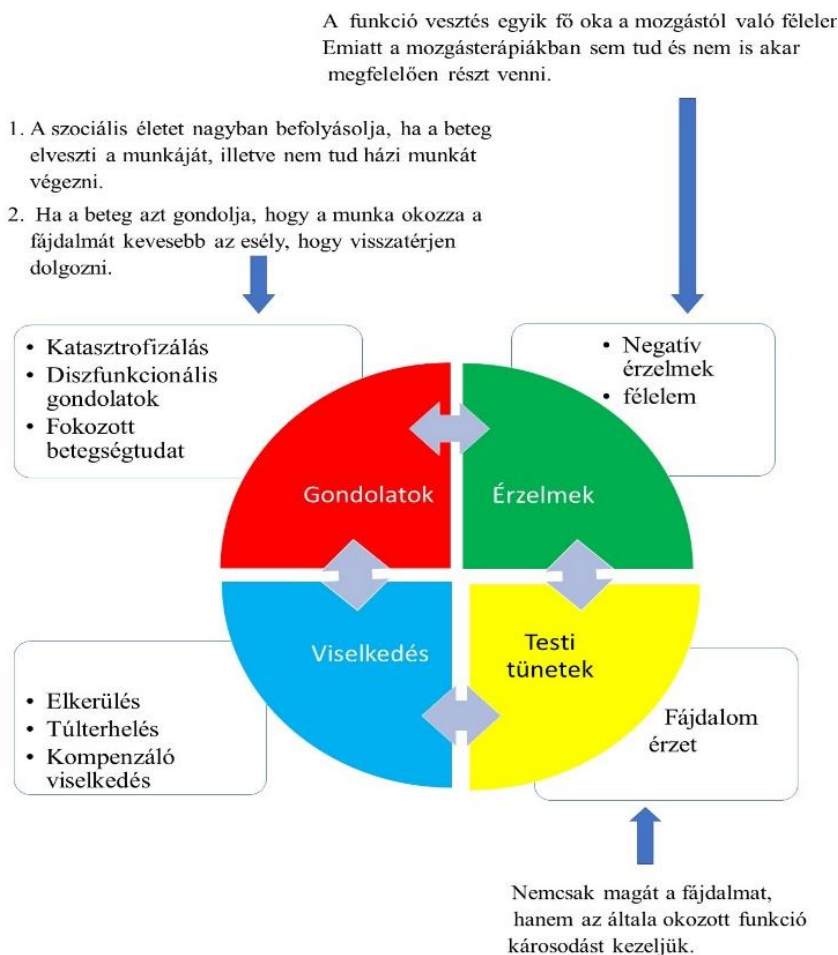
A funkció vesztés egyik fő oka a mozgástól való félelem. Emiatt a mozgásterápiákban sem tud és nem is akar megfelelően részt venni.

1. A szociális életet nagyban befolyásolja, ha a beteg elveszti a munkáját, illetve nem tud házi munkát végezni.

2. Ha a beteg azt gondolja, hogy a munka okozza a fájdalmát kevesebb az esély, hogy visszatérjen dolgozni.

• Katasztrofizálás
• Diszfunkcionális gondolatok
• Fokozott betegségtudat

• Negatív érzelmek
• félelem

Gondolatok

Érzelmek

Viselkedés

Testi tünetek

• Elkerülés
• Túlterhelés
• Kompenzáló viselkedés

Fájdalom érzet

Nemcsak magát a fájdalmat, hanem az általa okozott funkció károsodást kezeljük.